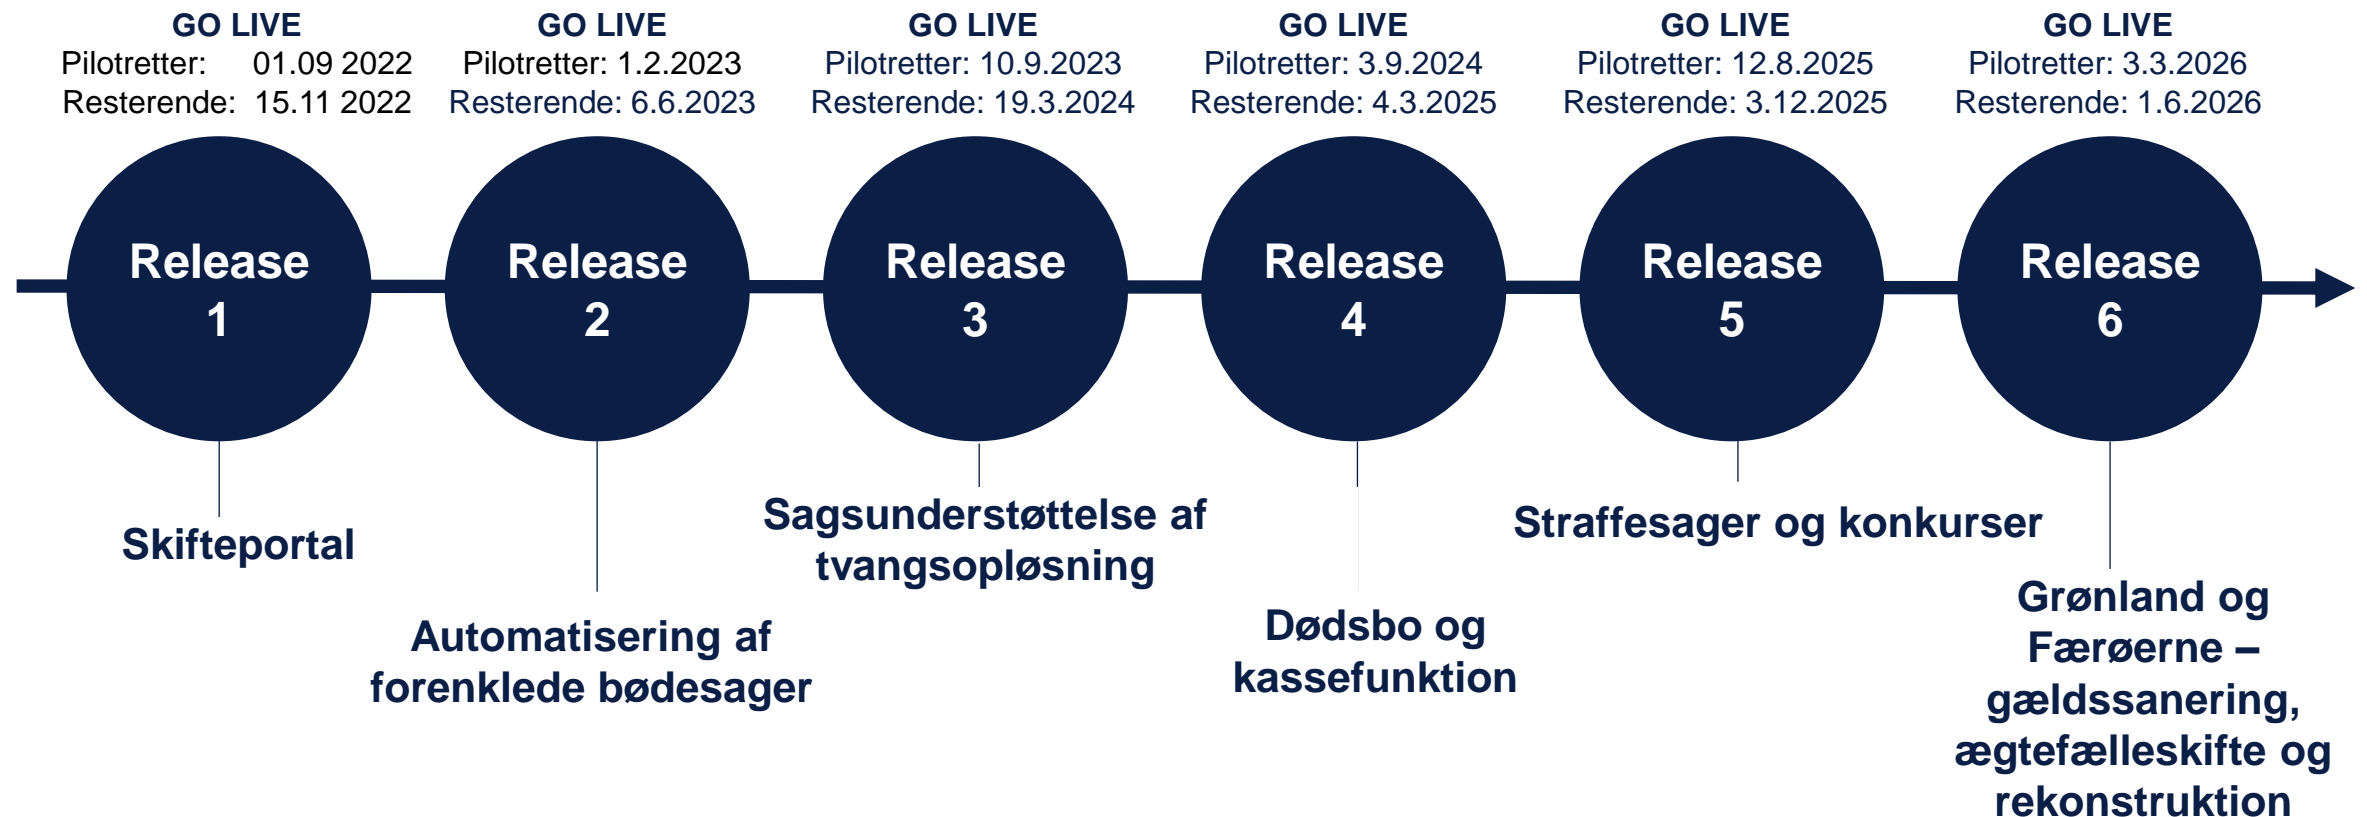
GO LIVE
Pilotretter: 01.09 2022
Resterende: 15.11 2022

GO LIVE
Pilotretter: 1.2.2023
Resterende: 6.6.2023

GO LIVE
Pilotretter: 10.9.2023
Resterende: 19.3.2024

GO LIVE
Pilotretter: 3.9.2024
Resterende: 4.3.2025

GO LIVE
Pilotretter: 12.8.2025
Resterende: 3.12.2025

GO LIVE
Pilotretter: 3.3.2026
Resterende: 1.6.2026

Release 1

Release 2

Release 3

Release 4

Release 5

Release 6

Skifteportal

Automatisering af forenklede bødesager

Sagsunderstøttelse af tvangsopløsning

Dødsbo og kassefunktion

Straffesager og konkurser

Grønland og Færøerne – gældssanering, ægtefælleskifte og rekonstruktion